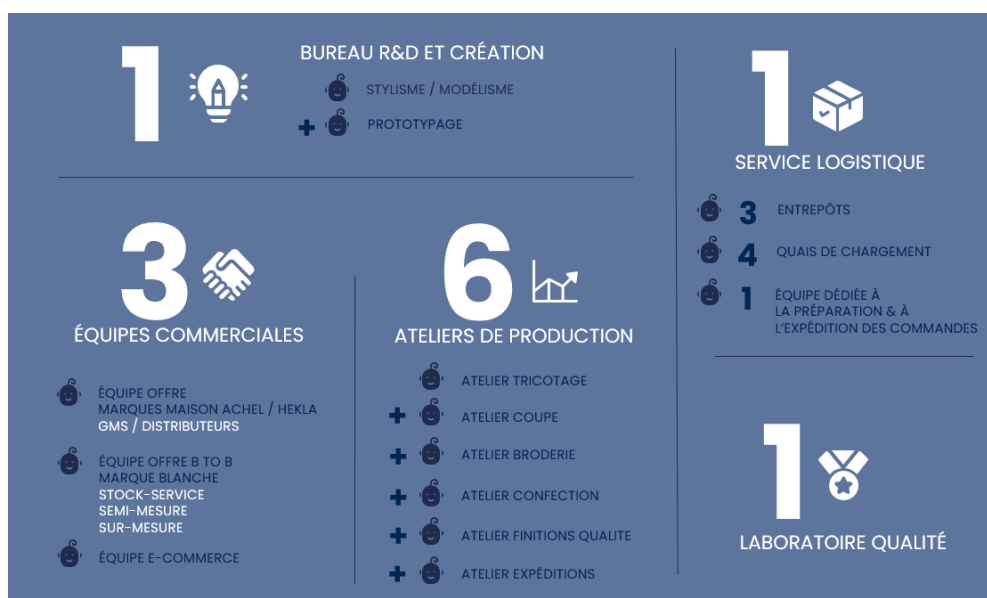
1

BUREAU R&D ET CRÉATION

STYLISME / MODÉLISME

+ PROTOTYPAGE

1

SERVICE LOGISTIQUE

3 ENTREPÔTS

4 QUAIS DE CHARGEMENT

1 ÉQUIPE DÉDIÉE À LA PRÉPARATION & À L'EXPÉDITION DES COMMANDES

3

ÉQUIPES COMMERCIALES

ÉQUIPE OFFRE
MARQUES MAISON ACHEL / HEKLA
GMS / DISTRIBUTEURS

ÉQUIPE OFFRE B TO B
MARQUE BLANCHE
STOCK-SERVICE
SEMI-MESURE
SUR-MESURE

ÉQUIPE E-COMMERCE

6

ATELIERS DE PRODUCTION

ATELIER TRICOTAGE

+ ATELIER COUPE

+ ATELIER BRODERIE

+ ATELIER CONFECTION

+ ATELIER FINITIONS QUALITE

+ ATELIER EXPÉDITIONS

1

LABORATOIRE QUALITÉ